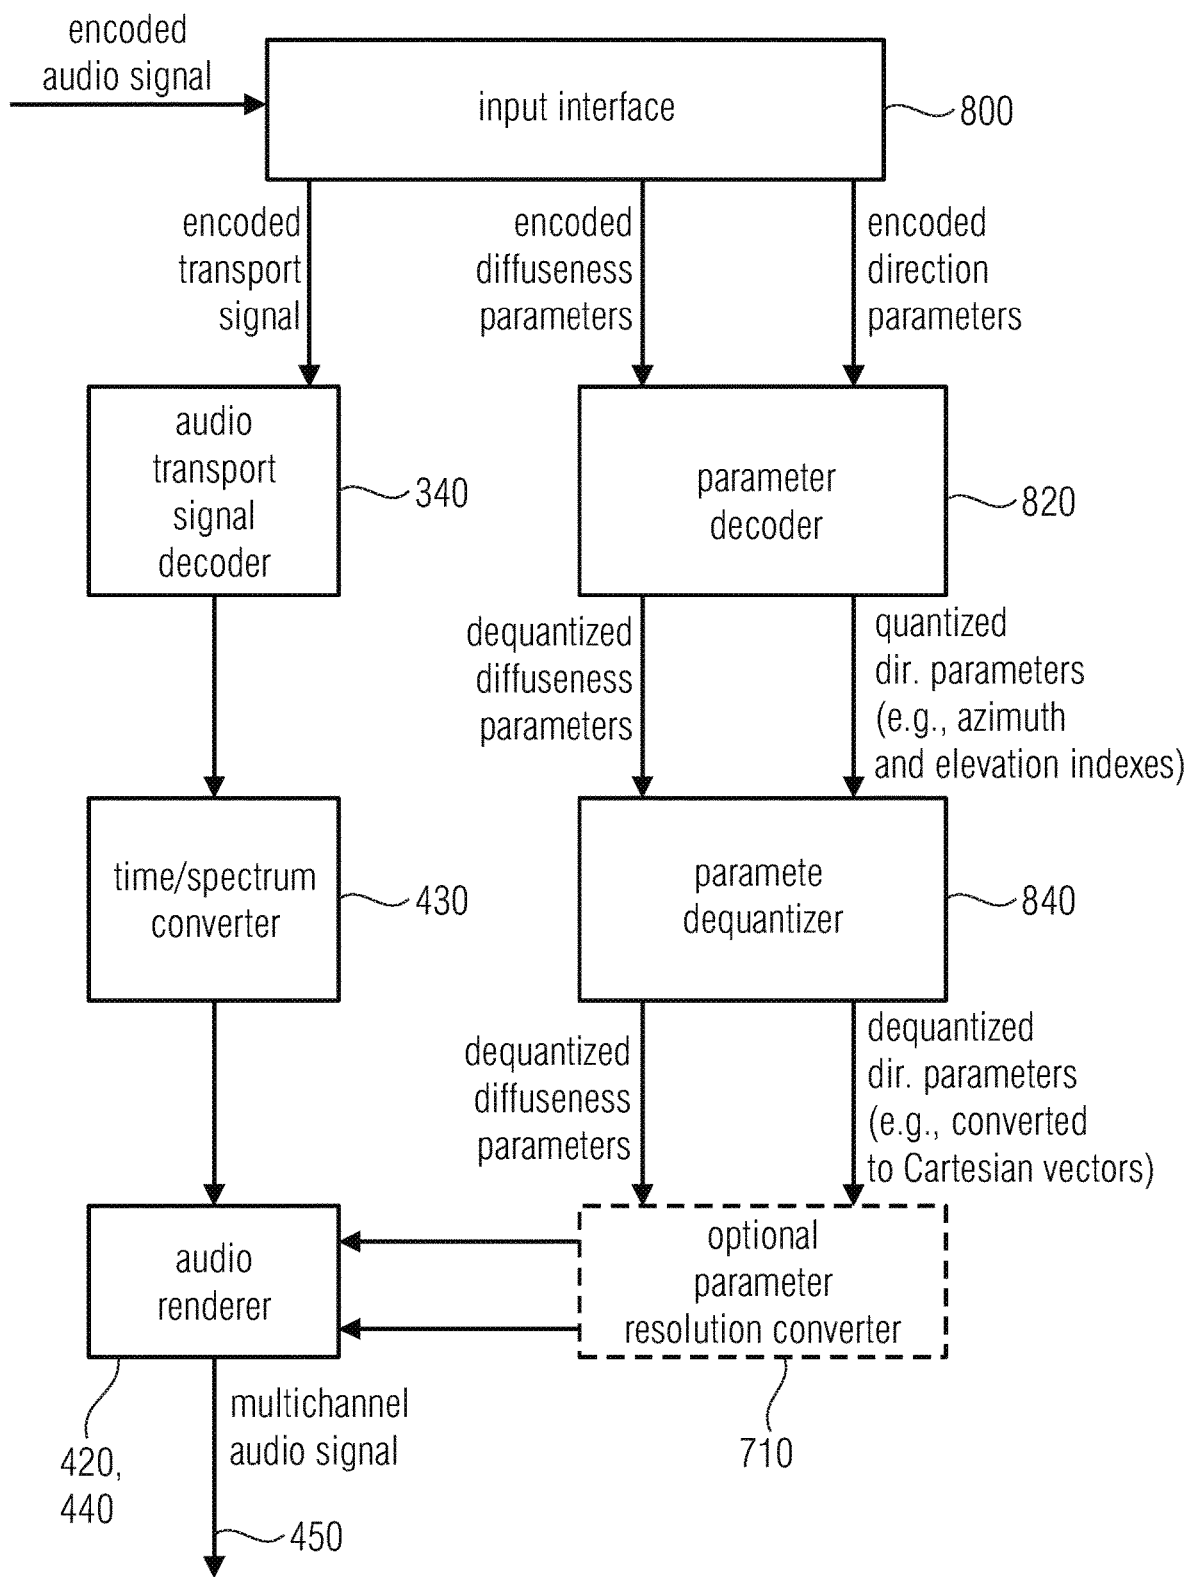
encoded audio signal

input interface

800

encoded transport signal

encoded diffuseness parameters

encoded direction parameters

audio transport signal decoder

340

parameter decoder

820

dequantized diffuseness parameters

quantized dir. parameters (e.g., azimuth and elevation indexes)

time/spectrum converter

430

paramete dequantizer

840

dequantized diffuseness parameters

dequantized dir. parameters (e.g., converted to Cartesian vectors)

audio renderer

optional parameter resolution converter

420, 440

multichannel audio signal

710

450